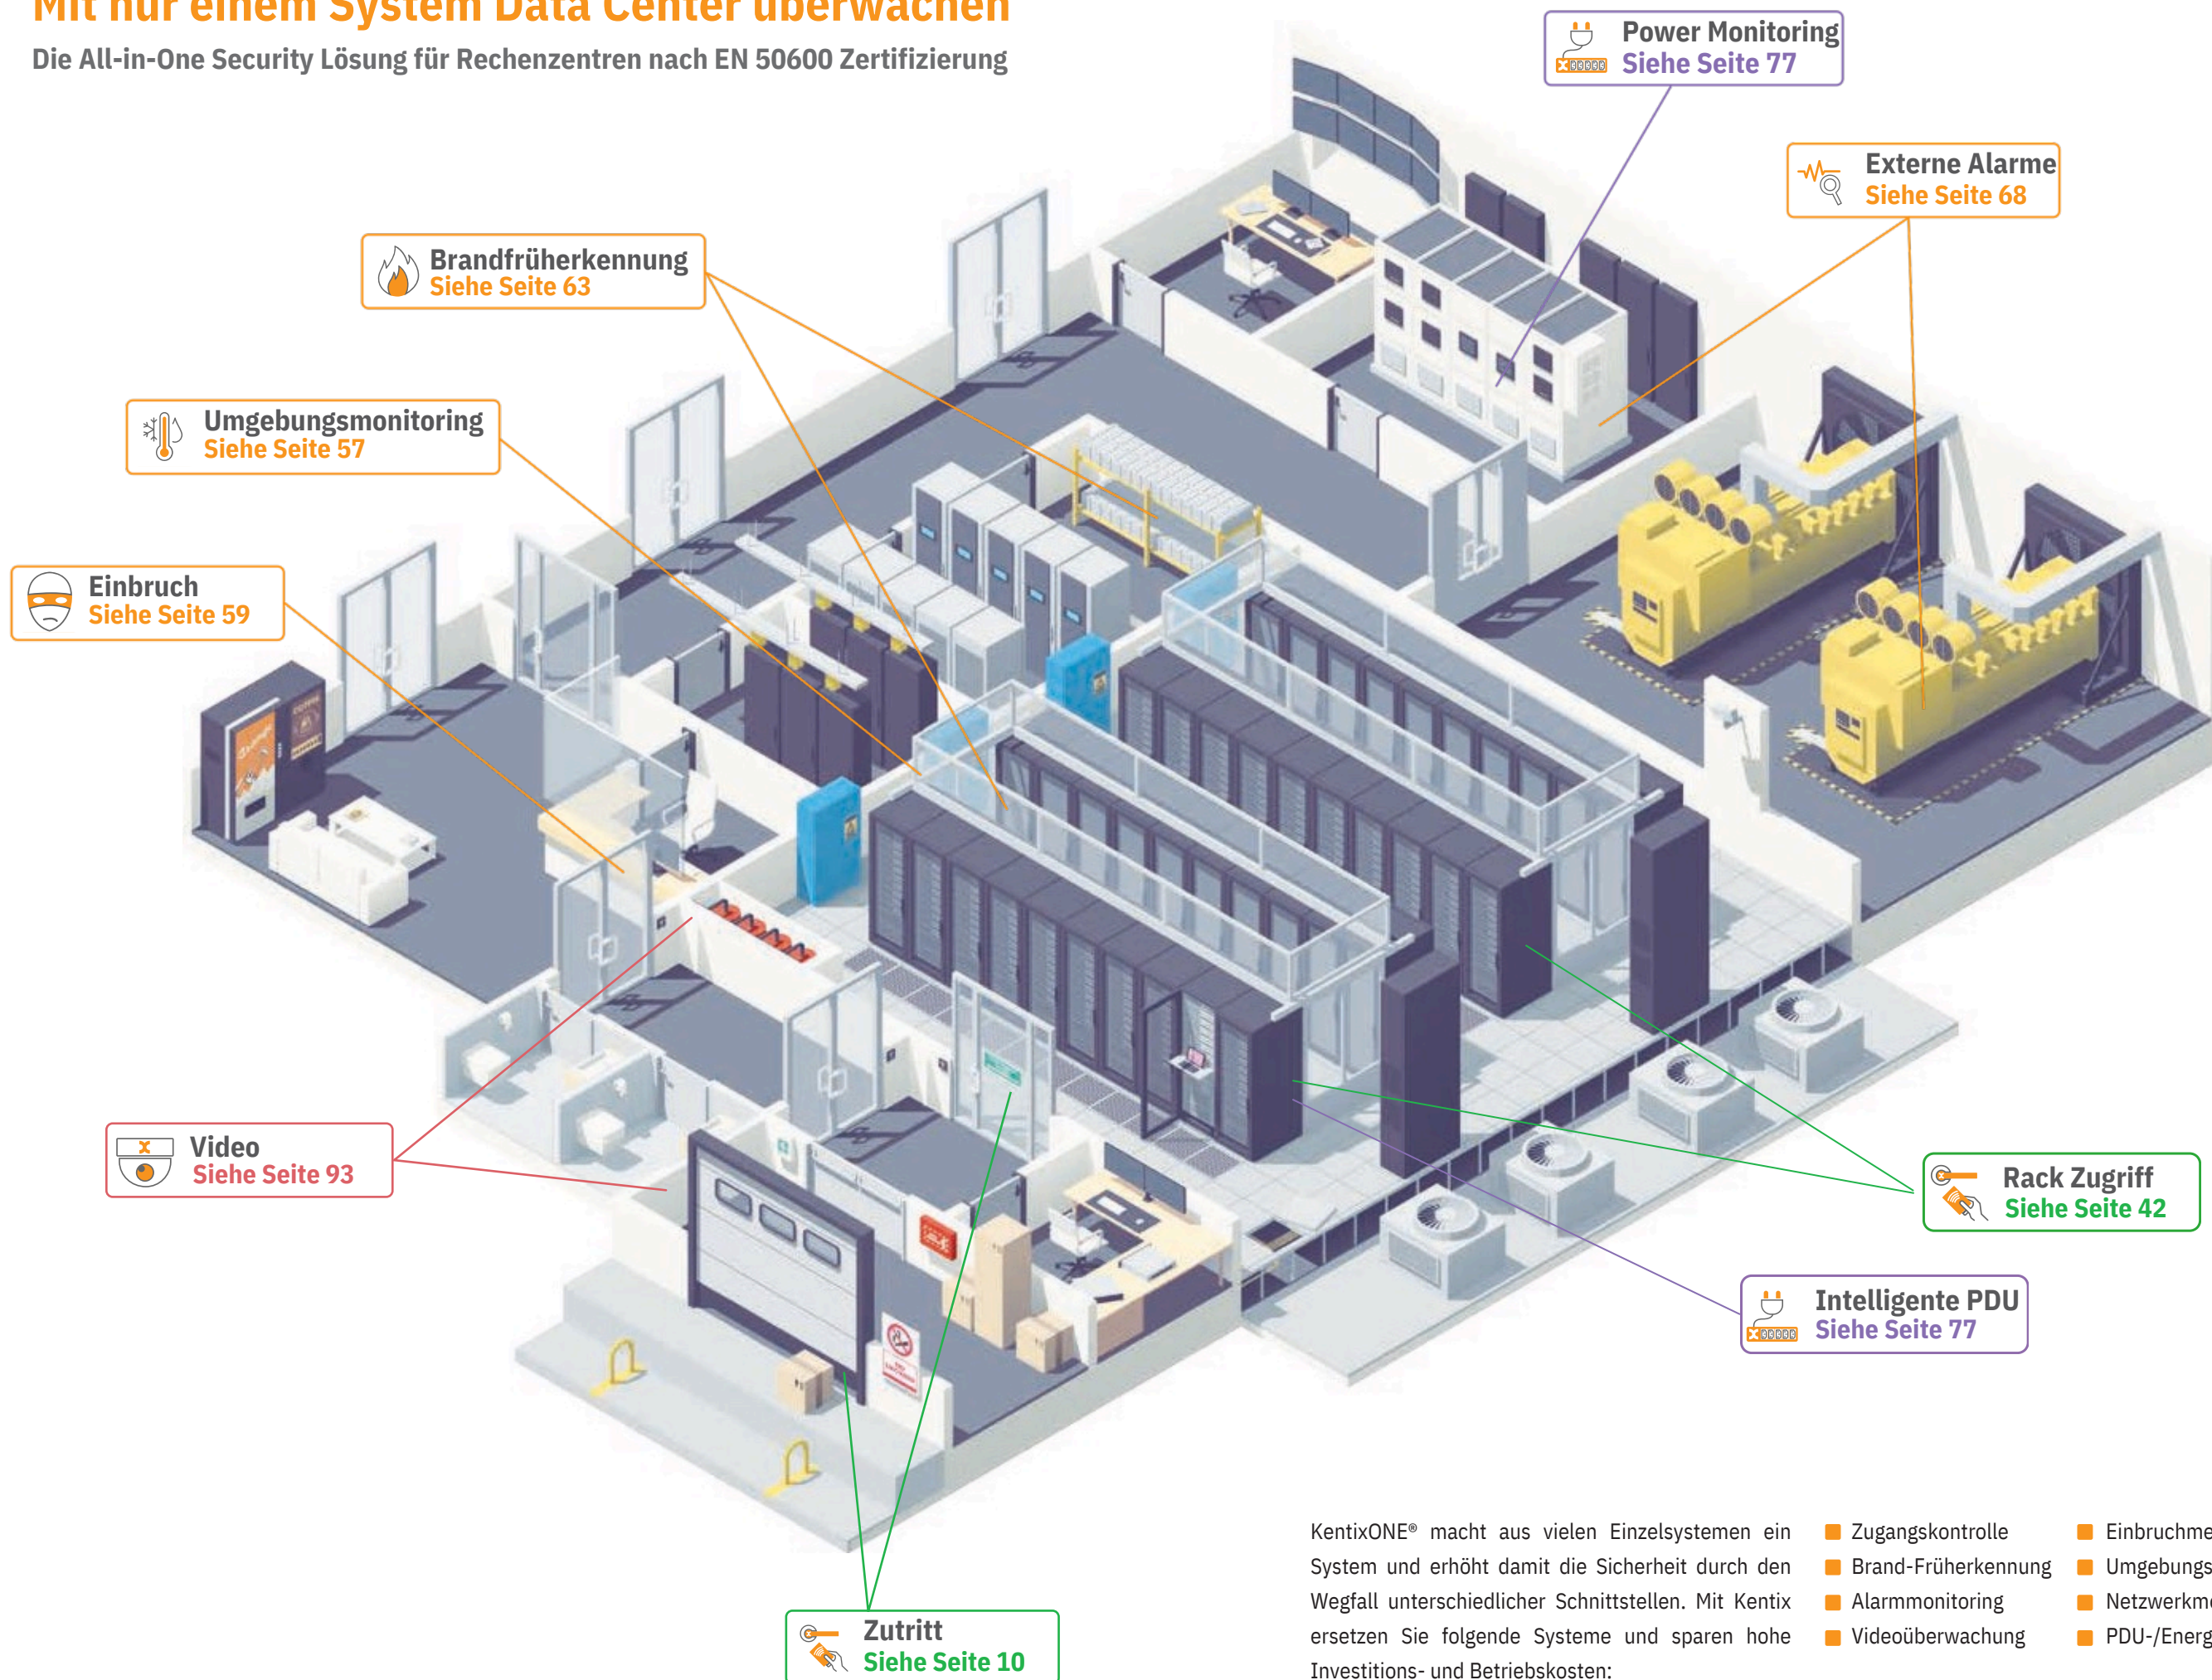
Mit nur einem System Data Center überwachen

Die All-in-One Security Lösung für Rechenzentren nach EN 50600 Zertifizierung

Power Monitoring
Siehe Seite 77

Externe Alarme
Siehe Seite 68

Brandfrüherkennung
Siehe Seite 63

Umgebungsmonitoring
Siehe Seite 57

Einbruch
Siehe Seite 59

Video
Siehe Seite 93

Rack Zugriff
Siehe Seite 42

Intelligente PDU
Siehe Seite 77

Zutritt
Siehe Seite 10

KentixONE® macht aus vielen Einzelsystemen ein System und erhöht damit die Sicherheit durch den Wegfall unterschiedlicher Schnittstellen. Mit Kentix ersetzen Sie folgende Systeme und sparen hohe Investitions- und Betriebskosten:

Zugangskontrolle
Brand-Früherkennung
Alarmmonitoring
Videoüberwachung

Einbruchme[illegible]
Umgebungs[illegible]
Netzwerkm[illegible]
PDU-/Energ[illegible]